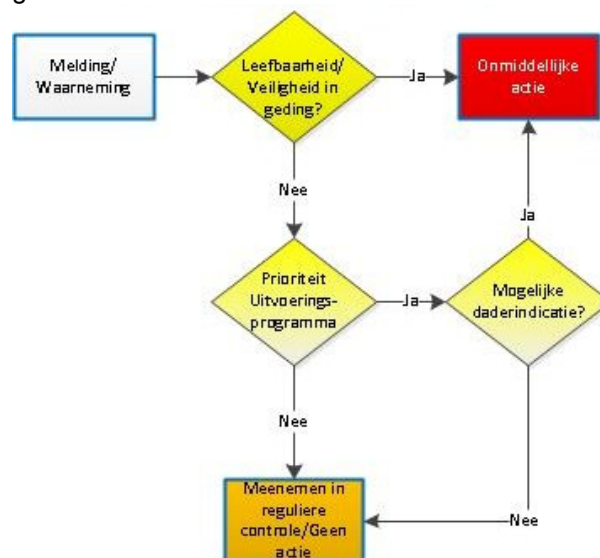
Melding/ Waarneming

Leefbaarheid/ Veiligheid in geding?

Ja

Onmiddellijke actie

Nee

Ja

Prioriteit Uitvoeringsprogramma

Ja

Mogelijke daderindicatie?

Nee

Nee

Meenemen in reguliere controle/Geen actie